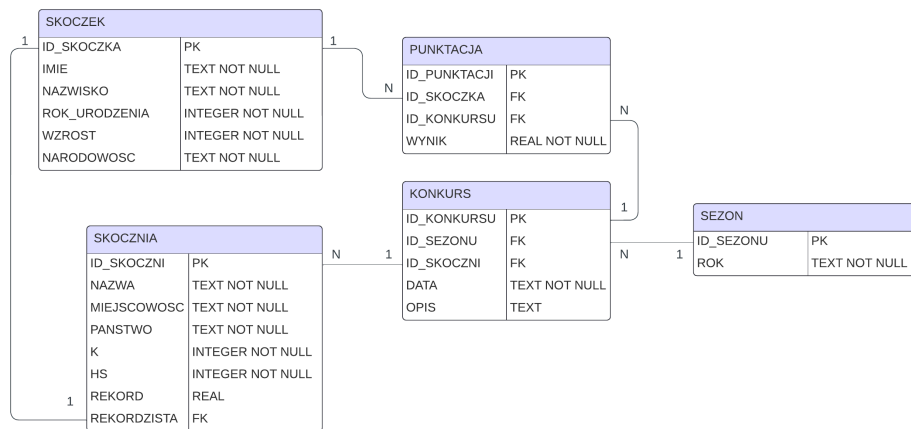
| SKOCZEK | |
|---|---|
| ID_SKOCZKA | PK |
| IMIE | TEXT NOT NULL |
| NAZWISKO | TEXT NOT NULL |
| ROK_URODZENIA | INTEGER NOT NULL |
| WZROST | INTEGER NOT NULL |
| NARODOWOSC | TEXT NOT NULL |

| PUNKTACJA | |
|---|---|
| ID_PUNKTACJI | PK |
| ID_SKOCZKA | FK |
| ID_KONKURSU | FK |
| WYNIK | REAL NOT NULL |

| KONKURS | |
|---|---|
| ID_KONKURSU | PK |
| ID_SEZONU | FK |
| ID_SKOCZNI | FK |
| DATA | TEXT NOT NULL |
| OPIS | TEXT |

| SEZON | |
|---|---|
| ID_SEZONU | PK |
| ROK | TEXT NOT NULL |

| SKOCZNIA | |
|---|---|
| ID_SKOCZNI | PK |
| NAZWA | TEXT NOT NULL |
| MIEJSCOWOSC | TEXT NOT NULL |
| PANSTWO | TEXT NOT NULL |
| K | INTEGER NOT NULL |
| HS | INTEGER NOT NULL |
| REKORD | REAL |
| REKORDZISTA | FK |

1 1 N N 1 N 1 N 1 1